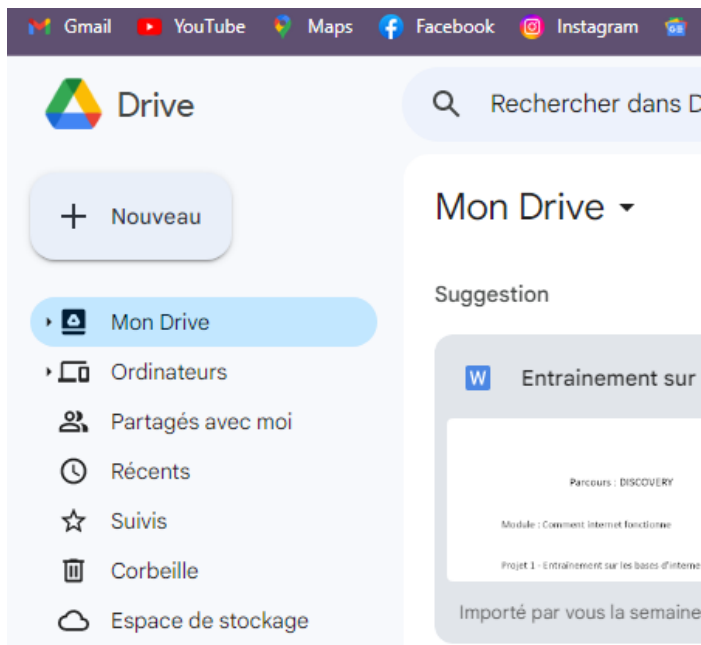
Gmail YouTube Maps Facebook Instagram

Drive

Rechercher dans D

Nouveau

Mon Drive

Ordinateurs

Partagés avec moi

Récents

Suivis

Corbeille

Espace de stockage

Mon Drive

Suggestion

W Entrainement sur

Parcours : DISCOVERY

Module : Comment internet fonctionne

Projet 1 - Entrainement sur les bases d'interne

Importé par vous la semaine